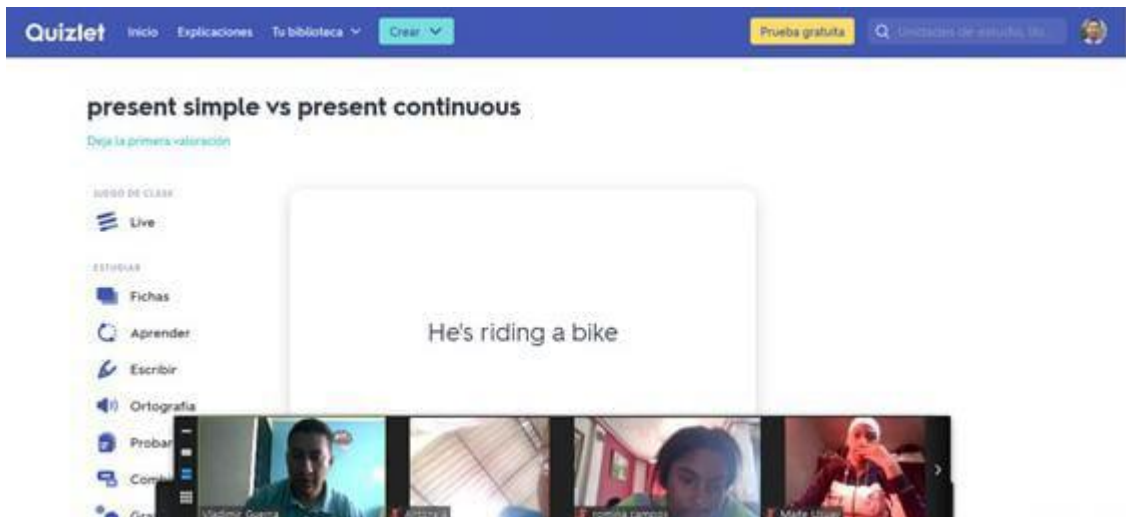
Quizlet Inicio Explicaciones Tu biblioteca Crear

Prueba gratuita Unidades de estudio, lib

present simple vs present continuous

Deja la primera valoración

JUEGO DE CLASE

Live

ESTUDIAR

Fichas

Aprender

Escribir

Ortografía

Probar

Comb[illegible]

Gra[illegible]

He's riding a bike

Vladimir Guerra

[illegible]

romina campos

Maite Ulloa